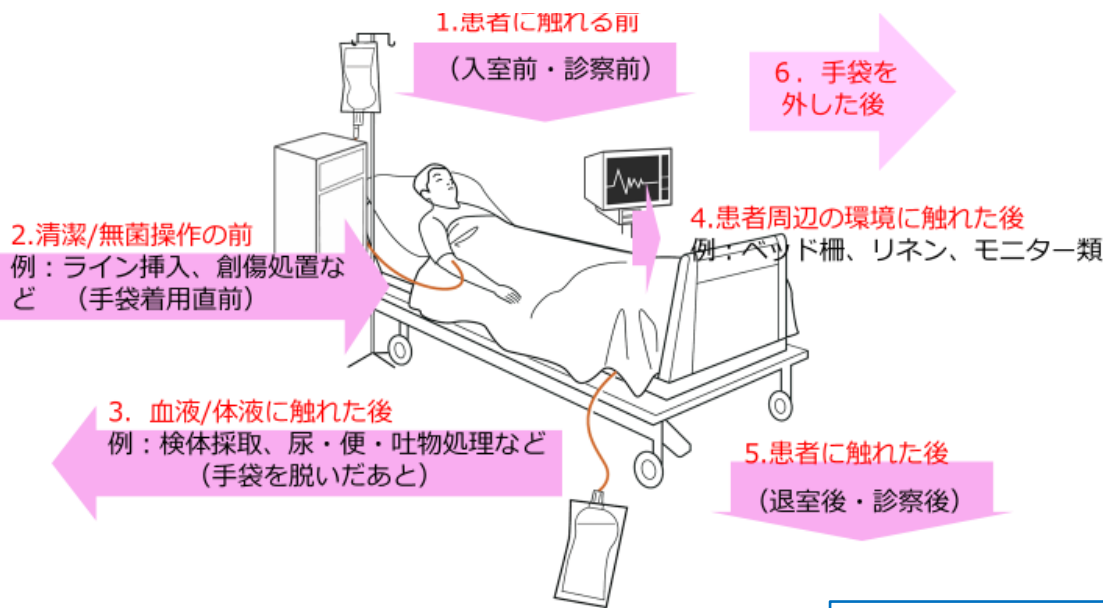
1.患者に触れる前
（入室前・診察前）

6．手袋を外した後

2.清潔/無菌操作の前
例：ライン挿入、創傷処置など　（手袋着用直前）

4.患者周辺の環境に触れた後
例：ベッド柵、リネン、モニター類

3. 血液/体液に触れた後
例：検体採取、尿・便・吐物処理など
（手袋を脱いだあと）

5.患者に触れた後
（退室後・診察後）